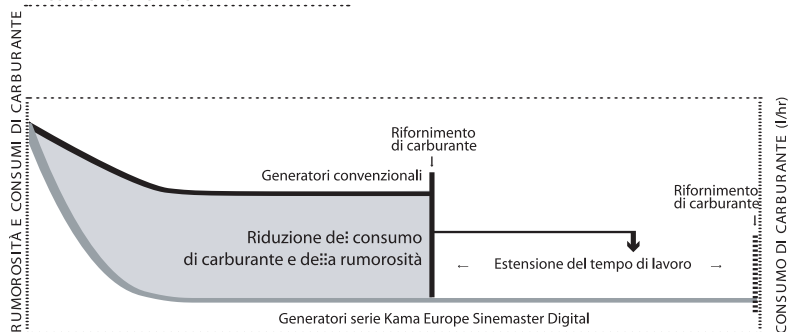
RUMOROSITÀ E CONSUMI DI CARBURANTE

Rifornimento di carburante

Generatori convenzionali

Riduzione del consumo di carburante e della rumorosità

Estensione del tempo di lavoro

Rifornimento di carburante

CONSUMO DI CARBURANTE (l/hr)

Generatori serie Kama Europe Sinemaster Digital